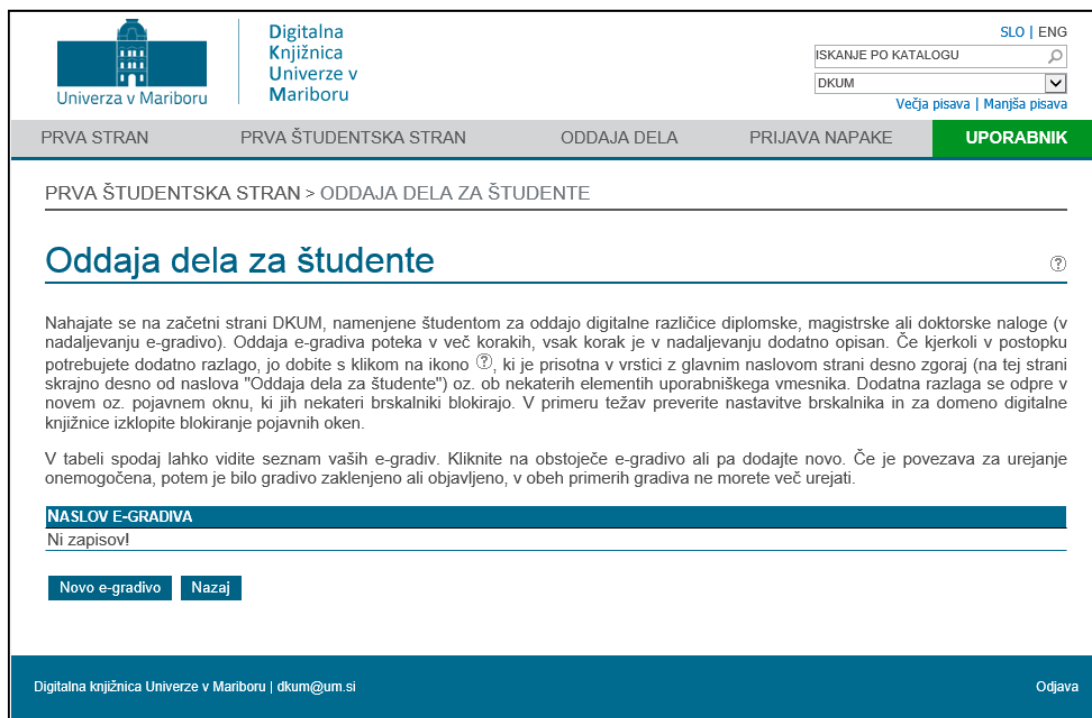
Univerza v Mariboru

Digitalna Knjižnica Univerze v Mariboru

SLO | ENG

ISKANJE PO KATALOGU

DKUM

Večja pisava | Manjša pisava

PRVA STRAN | PRVA ŠTUDENTSKA STRAN | ODDAJA DELA | PRIJAVA NAPAKE | UPORABNIK

PRVA ŠTUDENTSKA STRAN > ODDAJA DELA ZA ŠTUDENTE

Oddaja dela za študente

Nahajate se na začetni strani DKUM, namenjene študentom za oddajo digitalne različice diplomske, magistrske ali doktorske naloge (v nadaljevanju e-gradivo). Oddaja e-gradiva poteka v več korakih, vsak korak je v nadaljevanju dodatno opisan. Če kjerkoli v postopku potrebujete dodatno razlago, jo dobite s klikom na ikono ?, ki je prisotna v vrstici z glavnim naslovom strani desno zgoraj (na tej strani skrajno desno od naslova "Oddaja dela za študente") oz. ob nekaterih elementih uporabniškega vmesnika. Dodatna razlaga se odpre v novem oz. pojavnem oknu, ki jih nekateri brskalniki blokirajo. V primeru težav preverite nastavitve brskalnika in za domeno digitalne knjižnice izklopite blokiranje pojavnih oken.

V tabeli spodaj lahko vidite seznam vaših e-gradiv. Kliknite na obstoječe e-gradivo ali pa dodajte novo. Če je povezava za urejanje onemogočena, potem je bilo gradivo zaklenjeno ali objavljeno, v obeh primerih gradiva ne morete več urejati.

| NASLOV E-GRADIVA |
|---|
| Ni zapisov! |

Novo e-gradivo | Nazaj

Digitalna knjižnica Univerze v Mariboru | dkum@um.si

Odjava